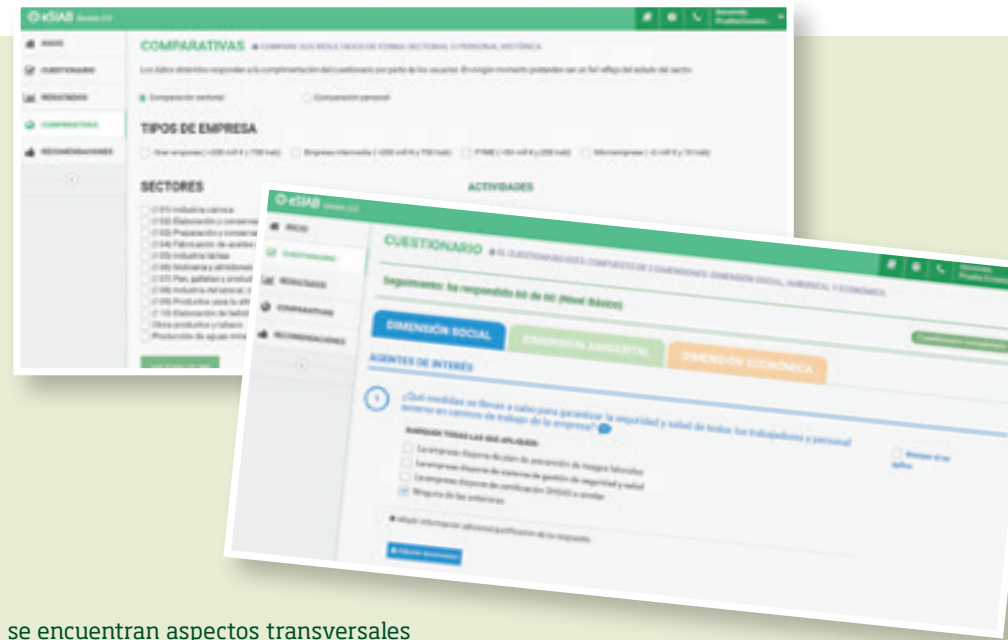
eSIAB

INICIO
CUESTIONARIO
RESULTADOS
COMPARATIVAS
RECOMENDACIONES

COMPARATIVAS

Comparación sectorial
Comparación personal

TIPOS DE EMPRESA

SECTORES

ACTIVIDADES

eSIAB

INICIO
CUESTIONARIO
RESULTADOS
COMPARATIVAS
RECOMENDACIONES

CUESTIONARIO

Seguimiento: ha respondido 60 de 60 (Nivel Básico)

DIMENSIÓN SOCIAL
DIMENSIÓN AMBIENTAL
DIMENSIÓN ECONÓMICA

AGENTES DE INTERÉS

1 ¿Qué medidas se llevan a cabo para garantizar la seguridad y salud de todos los trabajadores y personal externo en centros de trabajo de la empresa?

MARQUE TODAS LAS QUE APLIQUEN:

Ninguna de las anteriores

se encuentran aspectos transversales